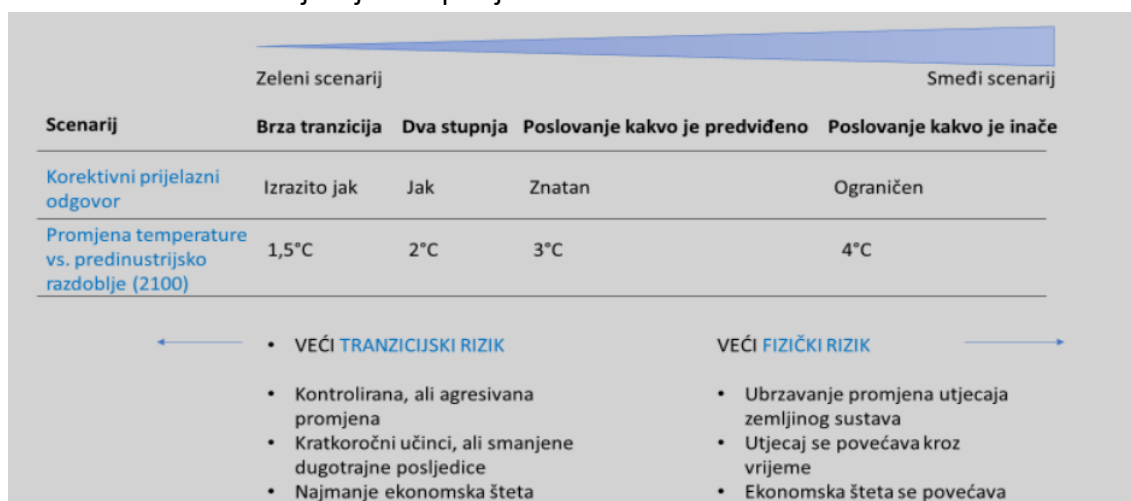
Zeleni scenarij

Smeđi scenarij

| Scenarij | Brza tranzicija | Dva stupnja | Poslovanje kakvo je predviđeno | Poslovanje kakvo je inače |
|---|---|---|---|---|
| Korektivni prijelazni odgovor | Izrazito jak | Jak | Znatan | Ograničen |
| Promjena temperature vs. predinustrijsko razdoblje (2100) | 1,5°C | 2°C | 3°C | 4°C |

• VEĆI TRANZICIJSKI RIZIK

• Kontrolirana, ali agresivana promjena
• Kratkoročni učinci, ali smanjene dugotrajne posljedice
• Najmanje ekonomska šteta

VEĆI FIZIČKI RIZIK

• Ubrzavanje promjena utjecaja zemljinog sustava
• Utjecaj se povećava kroz vrijeme
• Ekonomska šteta se povećava